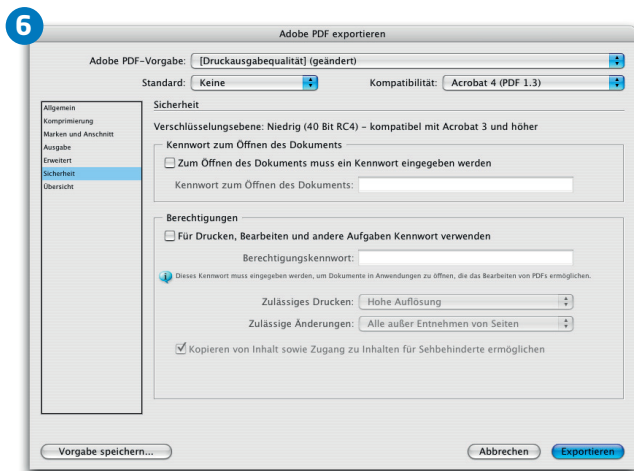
6

Adobe PDF exportieren

Adobe PDF-Vorgabe: [Druckausgabequalität] (geändert)

Standard: Keine

Kompatibilität: Acrobat 4 (PDF 1.3)

Allgemein
Komprimierung
Marken und Anschnitt
Ausgabe
Erweitert
Sicherheit
Übersicht

Sicherheit

Verschlüsselungsebene: Niedrig (40 Bit RC4) – kompatibel mit Acrobat 3 und höher

Kennwort zum Öffnen des Dokuments

Zum Öffnen des Dokuments muss ein Kennwort eingegeben werden

Kennwort zum Öffnen des Dokuments:

Berechtigungen

Für Drucken, Bearbeiten und andere Aufgaben Kennwort verwenden

Berechtigungskennwort:

Dieses Kennwort muss eingegeben werden, um Dokumente in Anwendungen zu öffnen, die das Bearbeiten von PDFs ermöglichen.

Zulässiges Drucken: Hohe Auflösung

Zulässige Änderungen: Alle außer Entnehmen von Seiten

Kopieren von Inhalt sowie Zugang zu Inhalten für Sehbehinderte ermöglichen

Vorgabe speichern...

Abbrechen

Exportieren